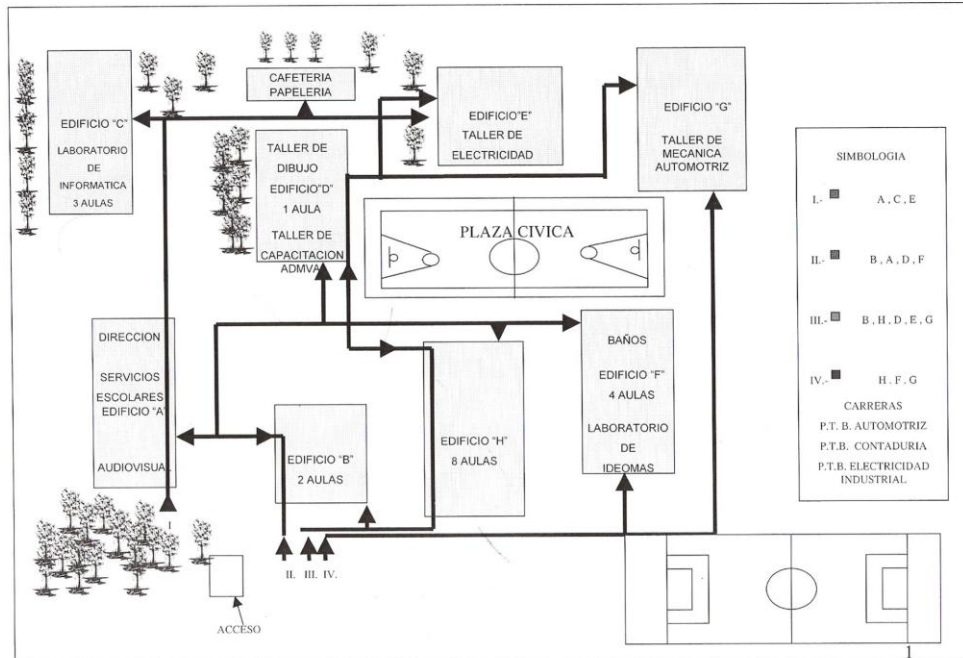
CAFETERIA
PAPELERIA

EDIFICIO "C"
LABORATORIO DE INFORMATICA
3 AULAS

EDIFICIO"E"
TALLER DE ELECTRICIDAD

EDIFICIO "G"
TALLER DE MECANICA AUTOMOTRIZ

TALLER DE DIBUJO
EDIFICIO"D"
1 AULA
TALLER DE CAPACITACION ADMVA

PLAZA CIVICA

SIMBOLOGIA

I.- A , C , E

II.- B , A , D , F

III.- B , H , D , E , G

IV.- H . F . G

CARRERAS
P.T. B. AUTOMOTRIZ
P.T.B. CONTADURIA
P.T.B. ELECTRICIDAD INDUSTRIAL

DIRECCION
SERVICIOS ESCOLARES
EDIFICIO "A"
AUDIOVISUAL

EDIFICIO "B"
2 AULAS

EDIFICIO "H"
8 AULAS

BAÑOS
EDIFICIO "F"
4 AULAS
LABORATORIO DE IDEOMAS

I

II. III. IV.

ACCESO

1